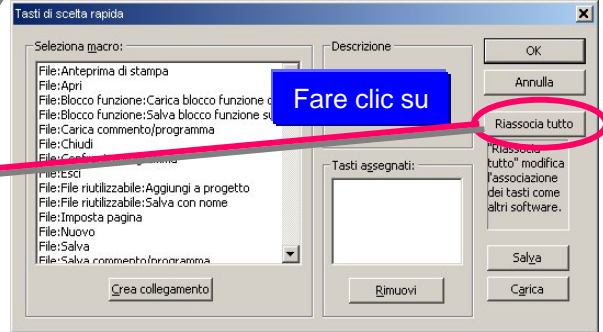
Tasti di scelta rapida

Seleziona macro:

File:Anteprima di stampa
File:Apri
File:Blocco funzione:Carica blocco funzione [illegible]
File:Blocco funzione:Salva blocco funzione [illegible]
File:Carica commento/programma
File:Chiudi
File:Conf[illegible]
File:Esci
File:File riutilizzabile:Aggiungi a progetto
File:File riutilizzabile:Salva con nome
File:Imposta pagina
File:Nuovo
File:Salva
File:Salva commento/programma

Crea collegamento

Descrizione

Fare clic su

Tasti assegnati:

Rimuovi

OK

Annulla

Riassocia tutto

"Riassocia tutto" modifica l'associazione dei tasti come altri software.

Salva

Carica